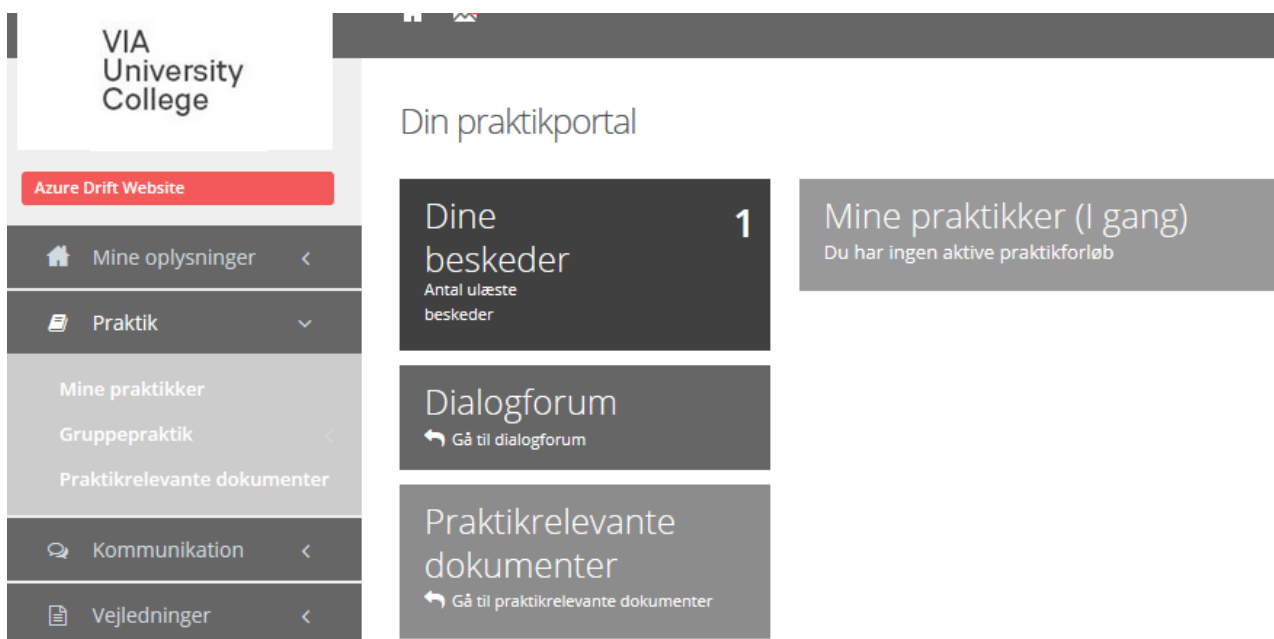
VIA
University
College

Azure Drift Website

Mine oplysninger

Praktik

Mine praktikker

Gruppepraktik

Praktikrelevante dokumenter

Kommunikation

Vejledninger

Din praktikportal

Dine beskeder
1
Antal ulæste beskeder

Dialogforum
Gå til dialogforum

Praktikrelevante dokumenter
Gå til praktikrelevante dokumenter

Mine praktikker (I gang)
Du har ingen aktive praktikforløb